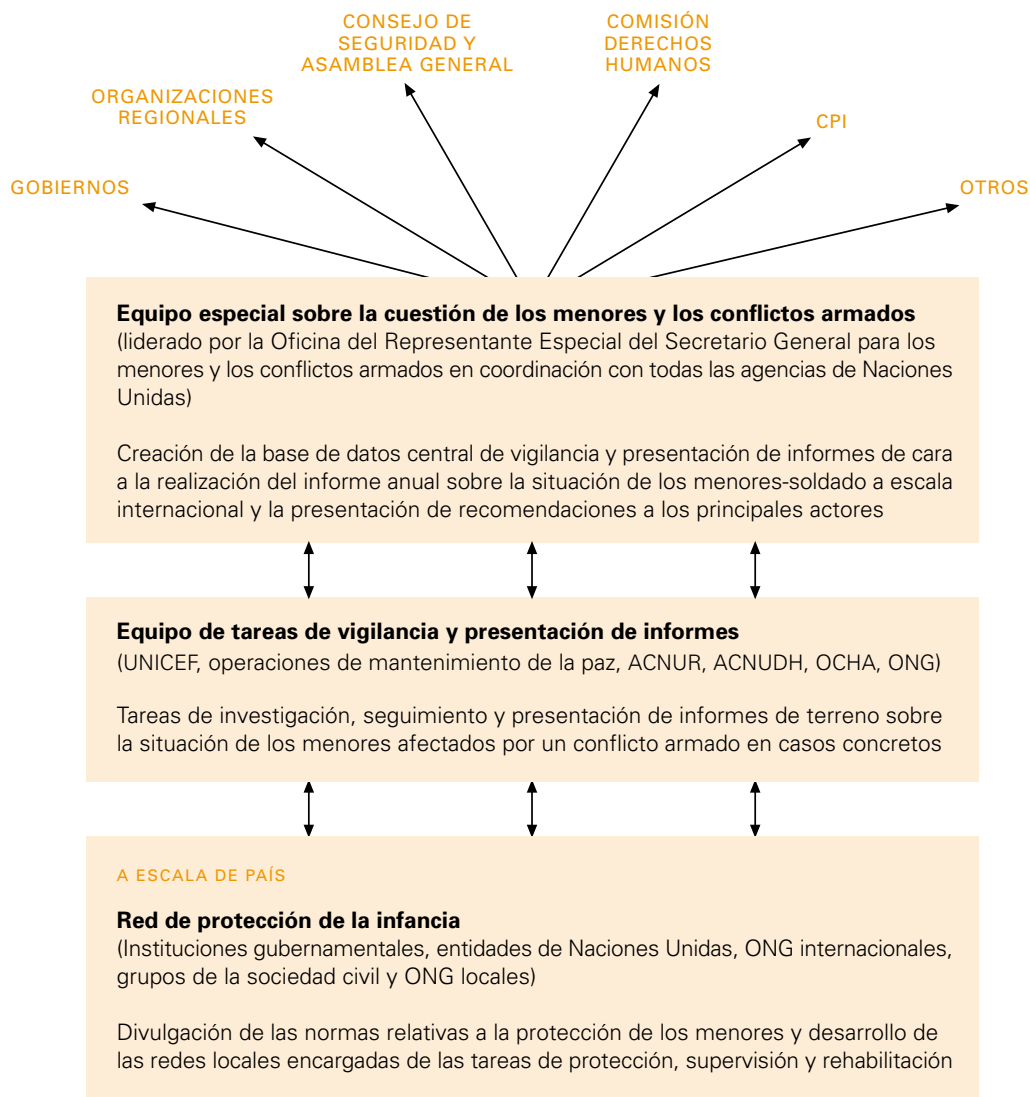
CONSEJO DE SEGURIDAD Y ASAMBLEA GENERAL

COMISIÓN DERECHOS HUMANOS

ORGANIZACIONES REGIONALES

CPI

GOBIERNOS

OTROS

**Equipo especial sobre la cuestión de los menores y los conflictos armados**
(liderado por la Oficina del Representante Especial del Secretario General para los menores y los conflictos armados en coordinación con todas las agencias de Naciones Unidas)

Creación de la base de datos central de vigilancia y presentación de informes de cara a la realización del informe anual sobre la situación de los menores-soldado a escala internacional y la presentación de recomendaciones a los principales actores

**Equipo de tareas de vigilancia y presentación de informes**
(UNICEF, operaciones de mantenimiento de la paz, ACNUR, ACNUDH, OCHA, ONG)

Tareas de investigación, seguimiento y presentación de informes de terreno sobre la situación de los menores afectados por un conflicto armado en casos concretos

A ESCALA DE PAÍS

**Red de protección de la infancia**
(Instituciones gubernamentales, entidades de Naciones Unidas, ONG internacionales, grupos de la sociedad civil y ONG locales)

Divulgación de las normas relativas a la protección de los menores y desarrollo de las redes locales encargadas de las tareas de protección, supervisión y rehabilitación